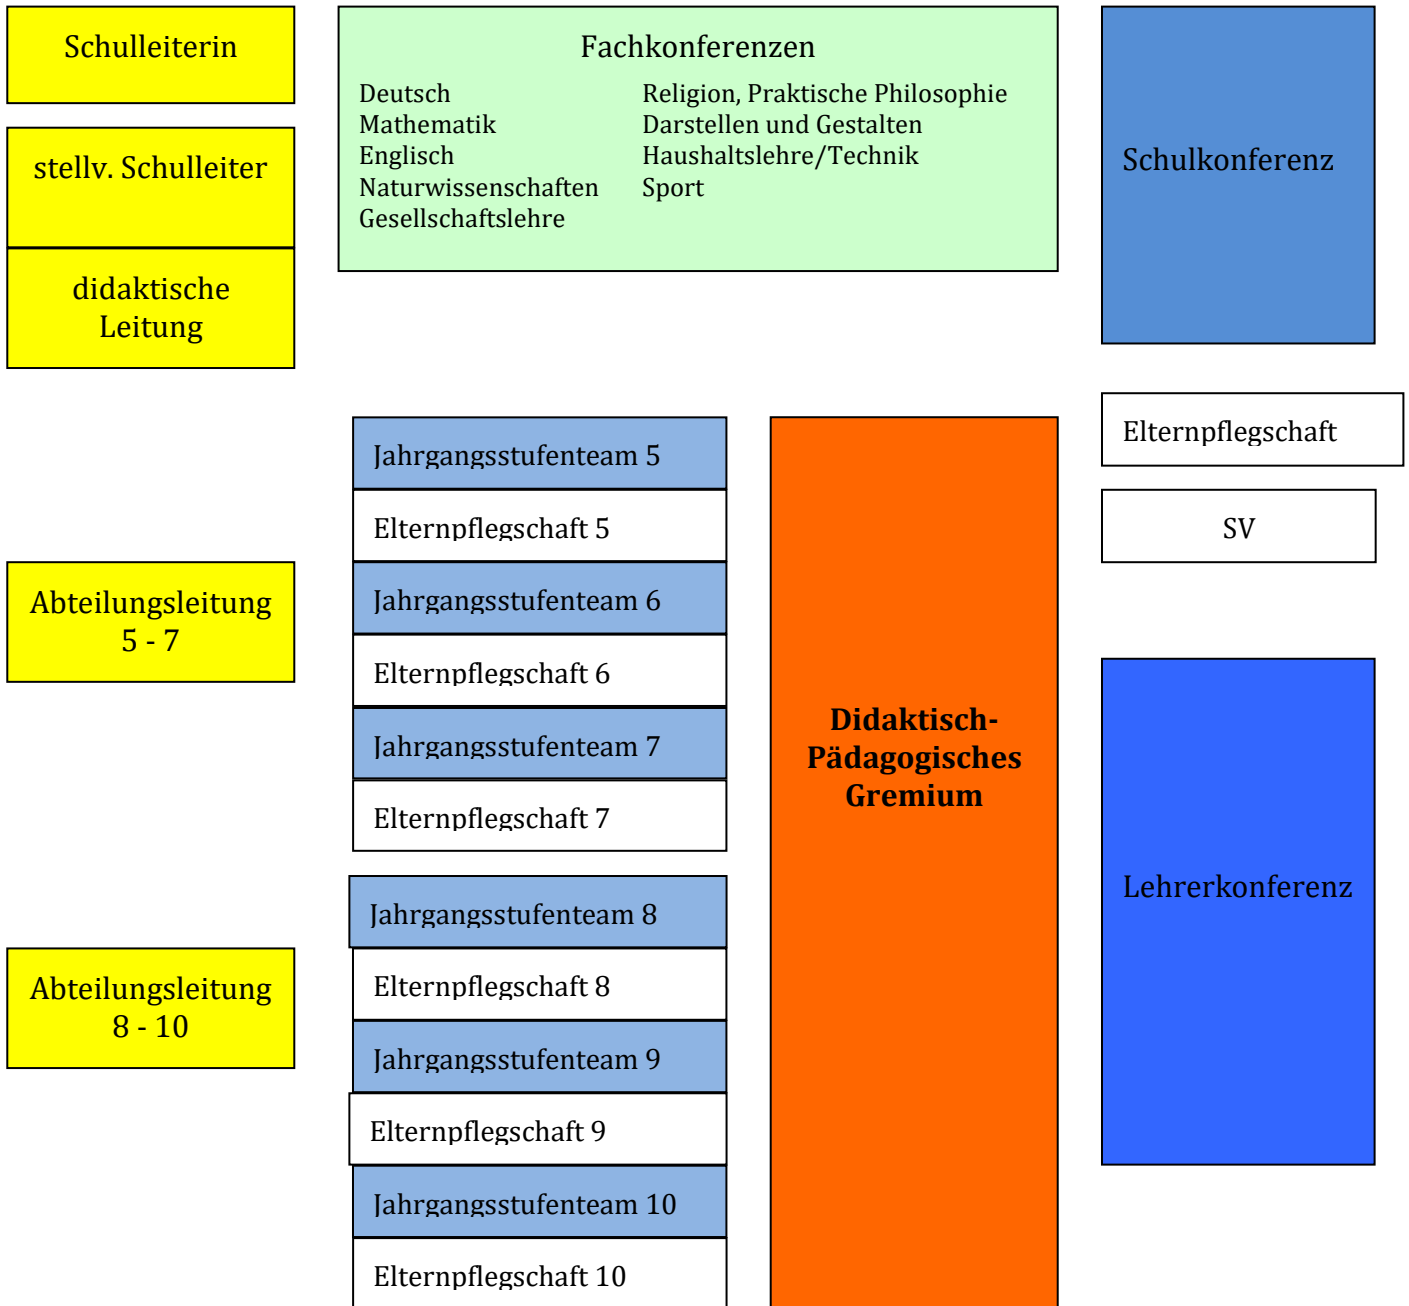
Schulleiterin

stellv. Schulleiter

didaktische Leitung

Fachkonferenzen

Deutsch
Mathematik
Englisch
Naturwissenschaften
Gesellschaftslehre

Religion, Praktische Philosophie
Darstellen und Gestalten
Haushaltslehre/Technik
Sport

Schulkonferenz

Elternpflegschaft

SV

Jahrgangsstufenteam 5

Elternpflegschaft 5

Jahrgangsstufenteam 6

Elternpflegschaft 6

Jahrgangsstufenteam 7

Elternpflegschaft 7

Jahrgangsstufenteam 8

Elternpflegschaft 8

Jahrgangsstufenteam 9

Elternpflegschaft 9

Jahrgangsstufenteam 10

Elternpflegschaft 10

Abteilungsleitung 5 - 7

Abteilungsleitung 8 - 10

Didaktisch-Pädagogisches Gremium

Lehrerkonferenz